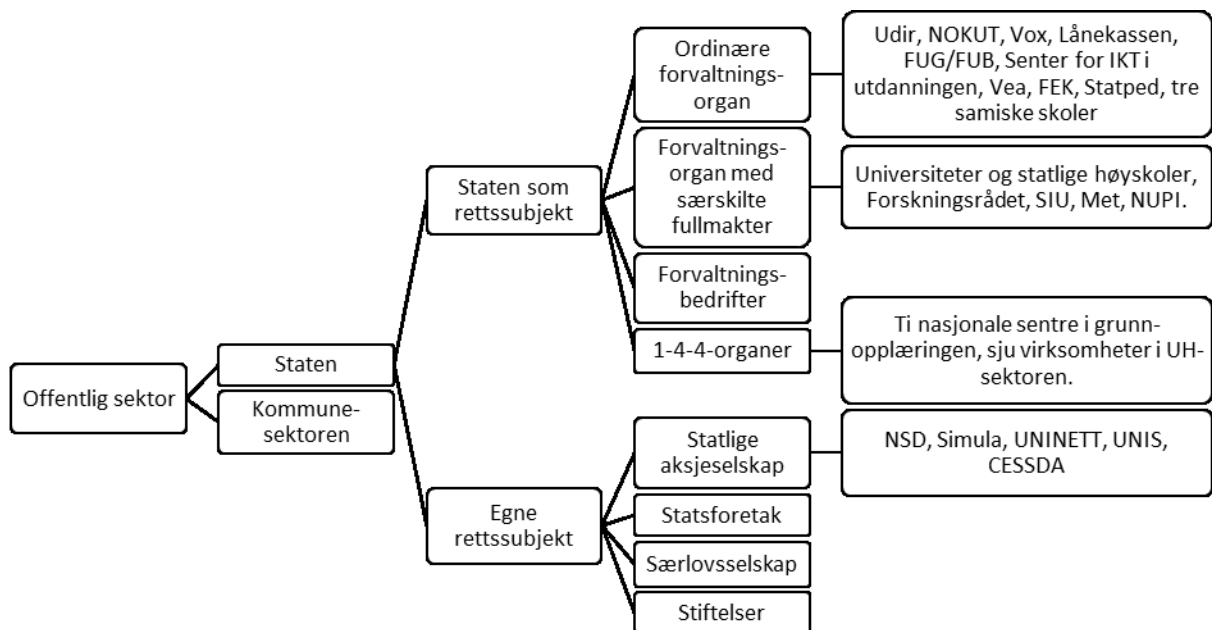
Offentlig sektor

Staten

Kommunesektoren

Staten som rettssubjekt

Egne rettssubjekt

Ordinære forvaltningsorgan

Udir, NOKUT, Vox, Lånekassen, FUG/FUB, Senter for IKT i utdanningen, Vea, FEK, Statped, tre samiske skoler

Forvaltningsorgan med særskilte fullmakter

Universiteter og statlige høyskoler, Forskningsrådet, SIU, Met, NUPI.

Forvaltningsbedrifter

1-4-4-organer

Ti nasjonale sentre i grunnopplæringen, sju virksomheter i UH-sektoren.

Statlige aksjeselskap

NSD, Simula, UNINETT, UNIS, CESSDA

Statsforetak

Særlovsselskap

Stiftelser